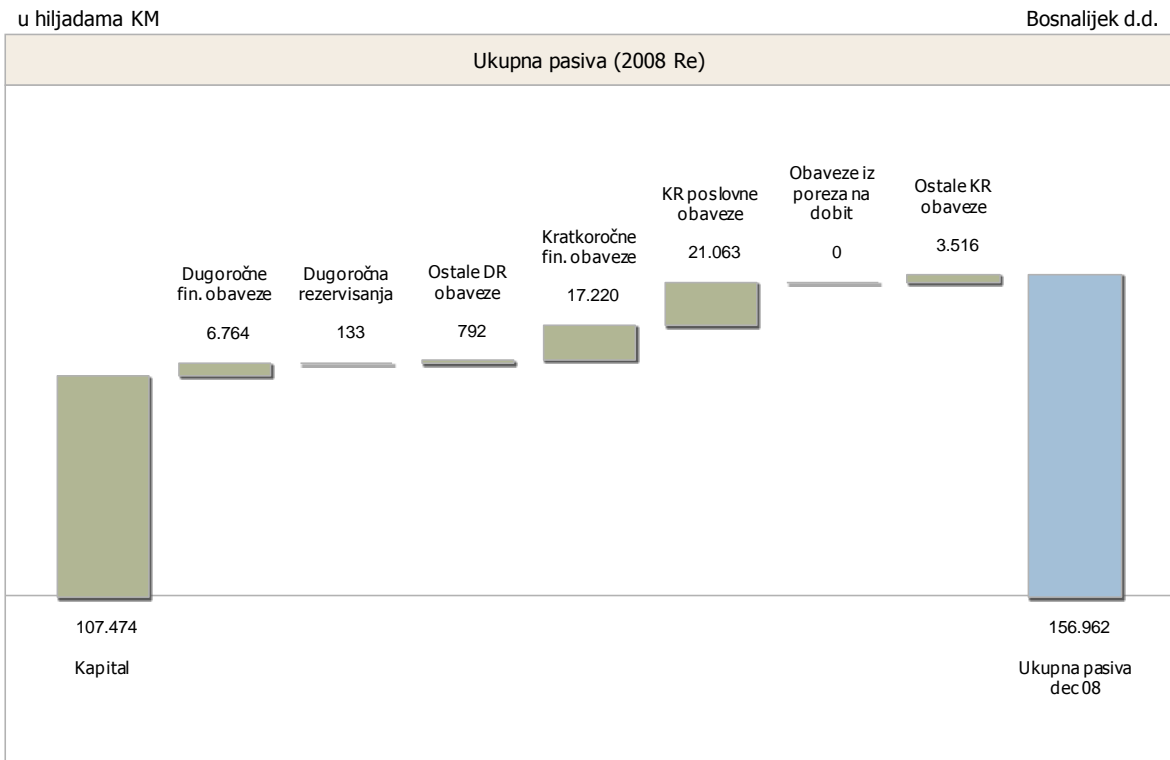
u hiljadama KM

Bosnalijek d.d.

Ukupna pasiva (2008 Re)

Dugoročne fin. obaveze
6.764

Dugoročna rezervisanja
133

Ostale DR obaveze
792

Kratkoročne fin. obaveze
17.220

KR poslovne obaveze
21.063

Obaveze iz poreza na dobit
0

Ostale KR obaveze
3.516

107.474
Kapital

156.962
Ukupna pasiva dec 08